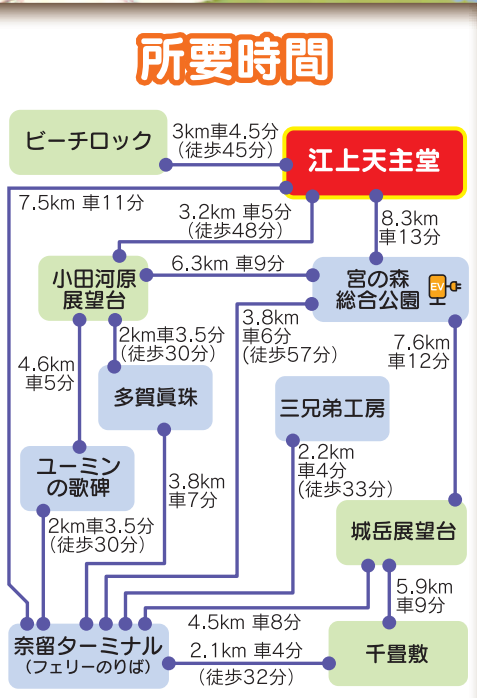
所要時間

ビーチロック

3km車4.5分
(徒歩45分)

江上天主堂

7.5km 車11分

3.2km 車5分
(徒歩48分)

8.3km
車13分

小田河原
展望台

6.3km 車9分

宮の森
総合公園

EV

4.6km
車5分

2km車3.5分
(徒歩30分)

3.8km
車6分
(徒歩57分)

7.6km
車12分

多賀眞珠

三兄弟工房

ユーミン
の歌碑

3.8km
車7分

2.2km
車4分
(徒歩33分)

2km車3.5分
(徒歩30分)

城岳展望台

5.9km
車9分

4.5km 車8分

奈留ターミナル
(フェリーのりば)

2.1km 車4分
(徒歩32分)

千畳敷